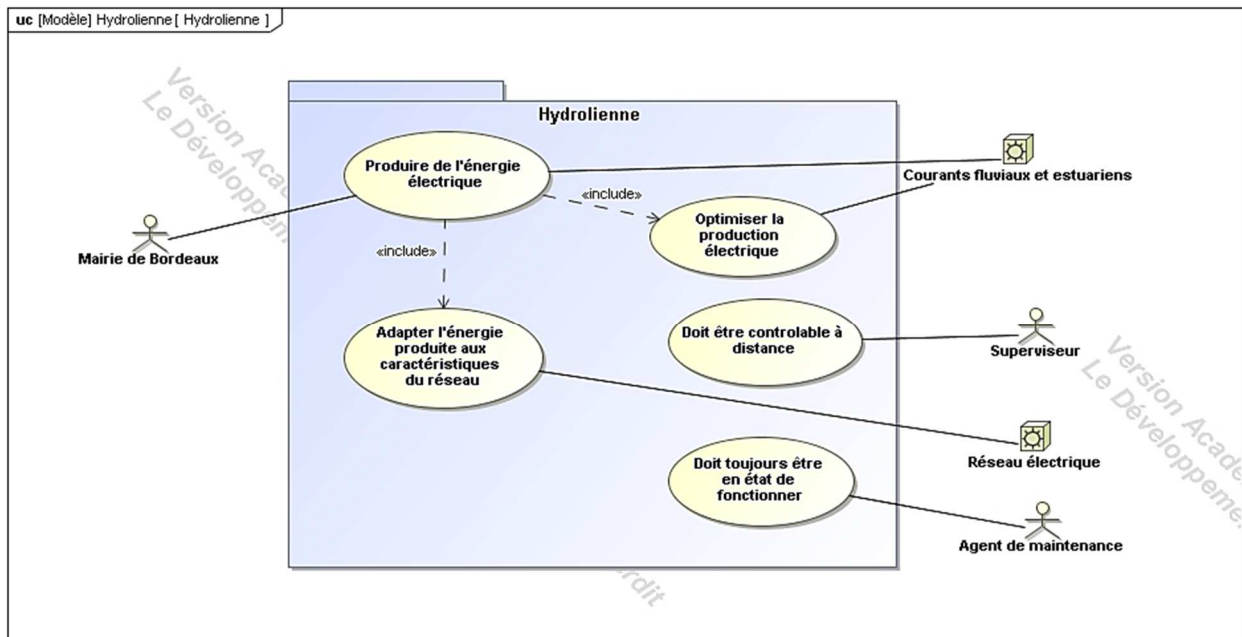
uc [Modèle] Hydrolienne [ Hydrolienne ]

Version Aca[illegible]
Le Développ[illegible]

Hydrolienne

Produire de l'énergie électrique

«include»

Optimiser la production électrique

«include»

Adapter l'énergie produite aux caractéristiques du réseau

Doit être controlable à distance

Doit toujours être en état de fonctionner

Mairie de Bordeaux

Courants fluviaux et estuariens

Superviseur

Réseau électrique

Agent de maintenance

Version Acad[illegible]
Le Développem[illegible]

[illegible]rdit